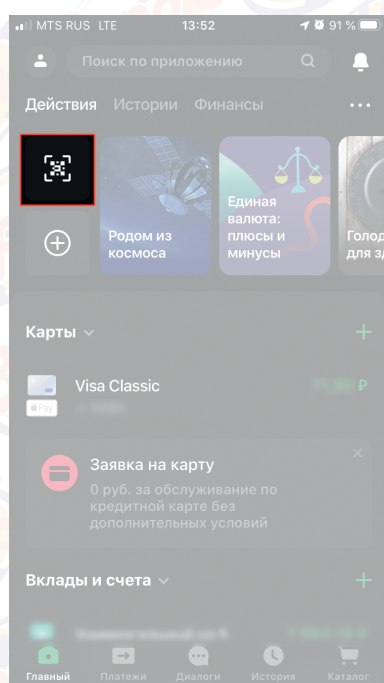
MTS RUS LTE 13:52 91 %

Поиск по приложению

Действия Истории Финансы ...

Родом из космоса

Единая валюта: плюсы и минусы

Голод для зд

Карты

Visa Classic

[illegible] ₽

Pay

Заявка на карту

0 руб. за обслуживание по кредитной карте без дополнительных условий

Вклады и счета

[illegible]

Главный Платежи Диалоги История Каталог